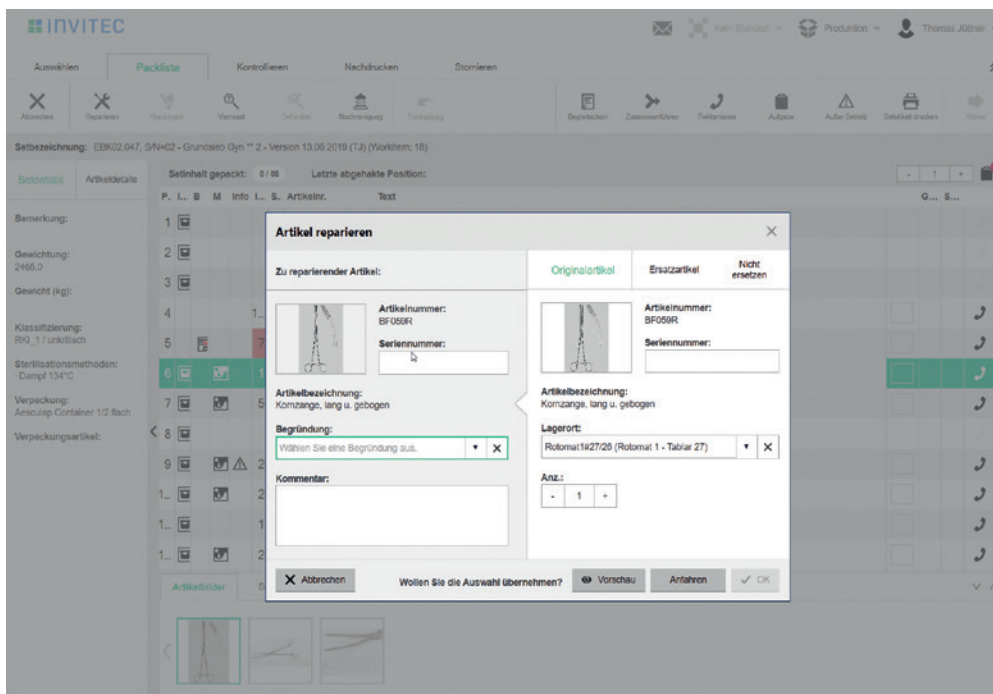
INVITEC

Kein Standort Produktion Thomas Jüttner

Auswählen Packliste Kontrollieren Nachdrucken Stornieren

Abbrechen Reparieren Rückfrage Vermisst Defekte Nachreinigung Rückgabe Begleitschein Zusammenführen Reklamieren Aufgabe Außer Betrieb Setetikett drucken

Setbezeichnung: EBK02.047, S/N=02 - Grundsieb Gyn ** 2 - Version 13.06.2019 (TJ) (Workitem: 18)

Setdetails Artikeldetails

Setinhalt gepackt: 0 / 86 Letzte abgehakte Position:

P. I... B M Info I... S. Artikelnr. Text G... S...

Bemerkung:

Gewichtung:
2465.0

Gewicht (kg):

Klassifizierung:
RKI_1 / unkritisch

Sterilisationsmethoden:
Dampf 134°C

Verpackung:
Aesculap Container 1/2 flach

Verpackungsartikel:

1
2
3
4
5
6
7
8
9
1...
1...
1...

Artikelbilder

Artikel reparieren

Zu reparierender Artikel:

Artikelnummer:
BF059R

Seriennummer:

Artikelbezeichnung:
Kornzange, lang u. gebogen

Begründung:
Wählen Sie eine Begründung aus.

Kommentar:

Originalartikel Ersatzartikel Nicht ersetzen

Artikelnummer:
BF059R

Seriennummer:

Artikelbezeichnung:
Kornzange, lang u. gebogen

Lagerort:
Rotomat1#27/26 (Rotomat 1 - Tablar 27)

Anz.:
- 1 +

Abbrechen Wollen Sie die Auswahl übernehmen? Vorschau Anfahren OK